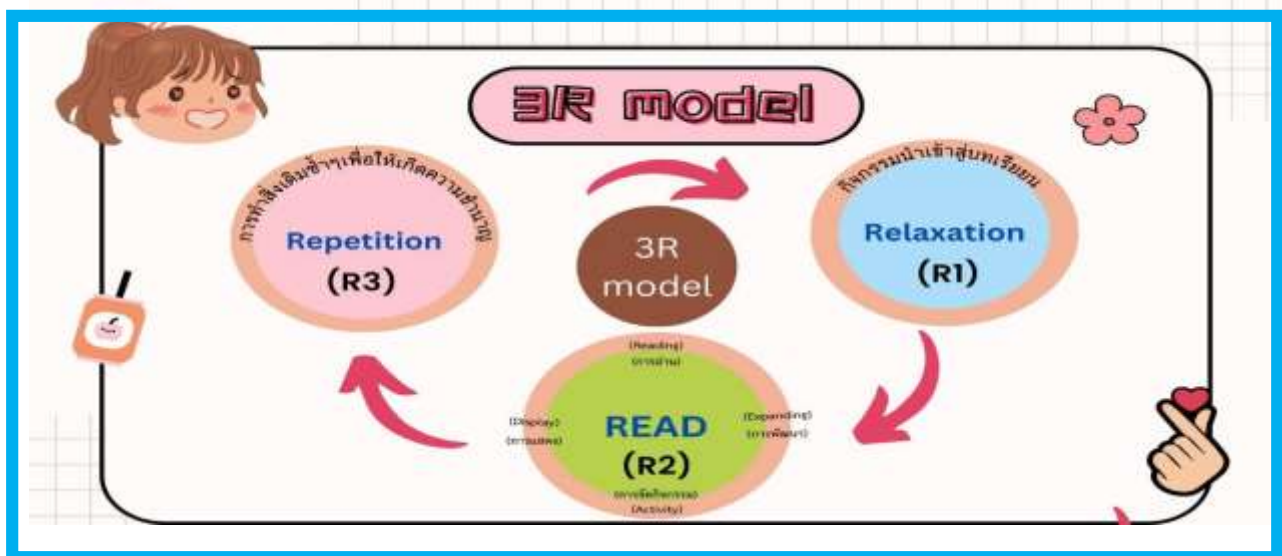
3R model

การทำสิ่งเดิมซ้ำๆเพื่อให้เกิดความชำนาญ

Repetition
(R3)

3R
model

กิจกรรมนำเข้าสู่บทเรียน

Relaxation
(R1)

(Reading)
(การอ่าน)

(Display)
(การแสดง)

READ
(R2)

(Expanding)
(การพัฒนา)

(การจัดกิจกรรม)
(Activity)